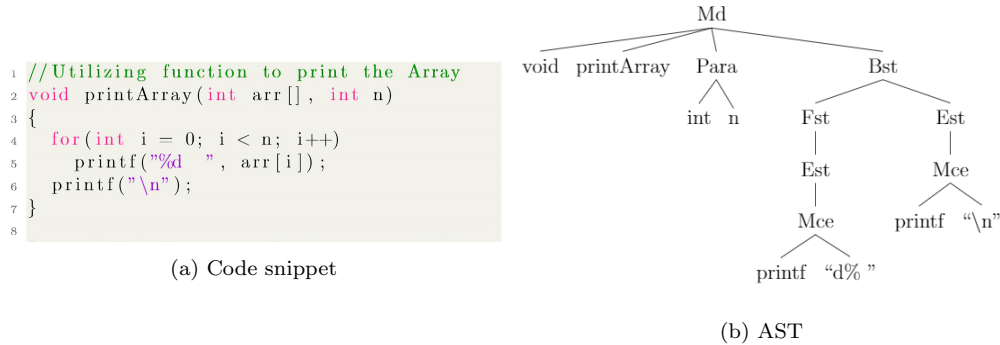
1 //Utilizing function to print the Array
2 void printArray(int arr[], int n)
3 {
4 for(int i = 0; i < n; i++)
5 printf("%d ", arr[i]);
6 printf("\n");
7 }
8

(a) Code snippet

Md
void printArray Para Bst
int n Fst Est
Est Mce
Mce printf "\n"
printf "d% "

(b) AST